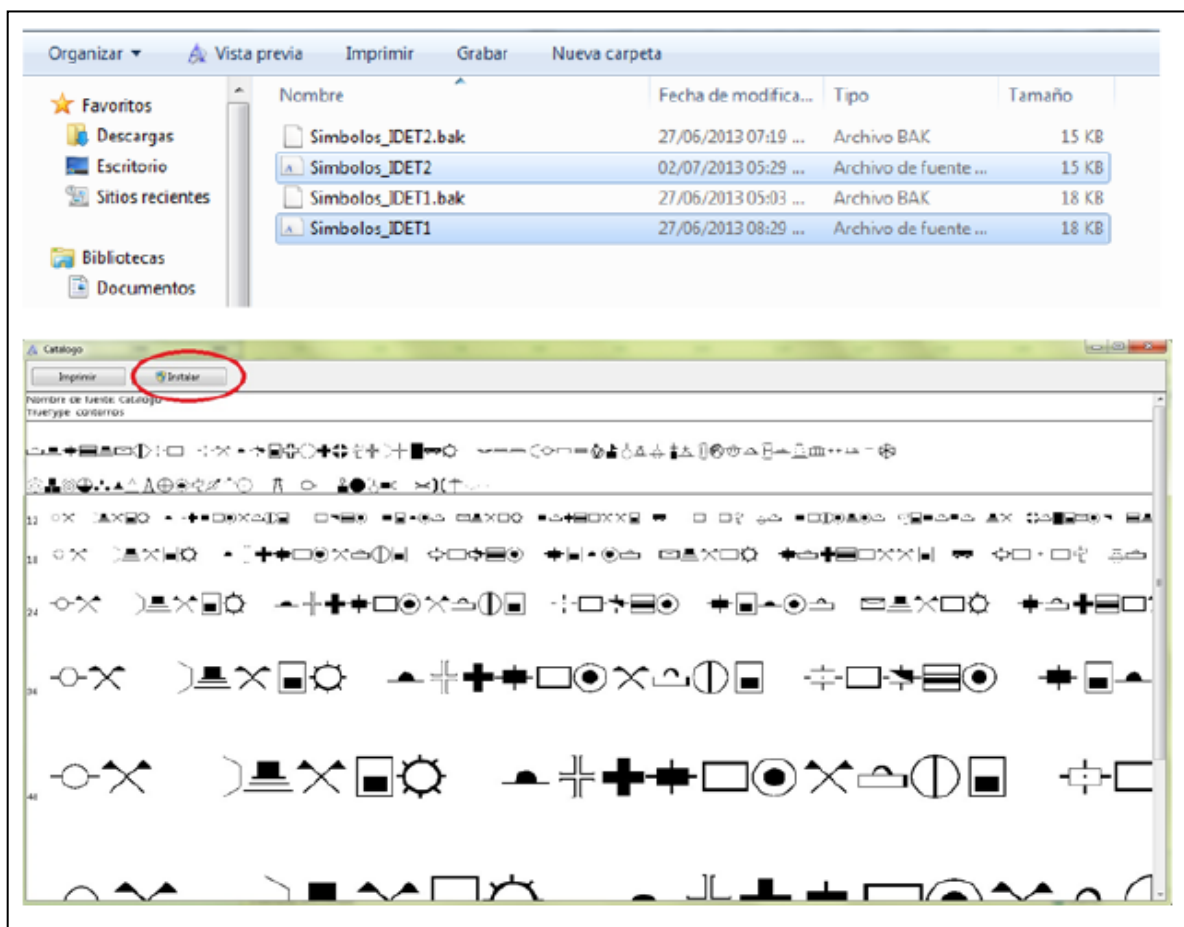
Organizar ▾ Vista previa Imprimir Grabar Nueva carpeta

Favoritos
Descargas
Escritorio
Sitios recientes

Bibliotecas
Documentos

| Nombre | Fecha de modifica... | Tipo | Tamaño |
|---|---|---|---|
| Simbolos_IDET2.bak | 27/06/2013 07:19 ... | Archivo BAK | 15 KB |
| Simbolos_IDET2 | 02/07/2013 05:29 ... | Archivo de fuente ... | 15 KB |
| Simbolos_IDET1.bak | 27/06/2013 05:03 ... | Archivo BAK | 18 KB |
| Simbolos_IDET1 | 27/06/2013 08:29 ... | Archivo de fuente ... | 18 KB |

Catalogo
Imprimir
Instalar
Nombre de fuente: Catalogo
TrueType contornos

12
18
24
36
48